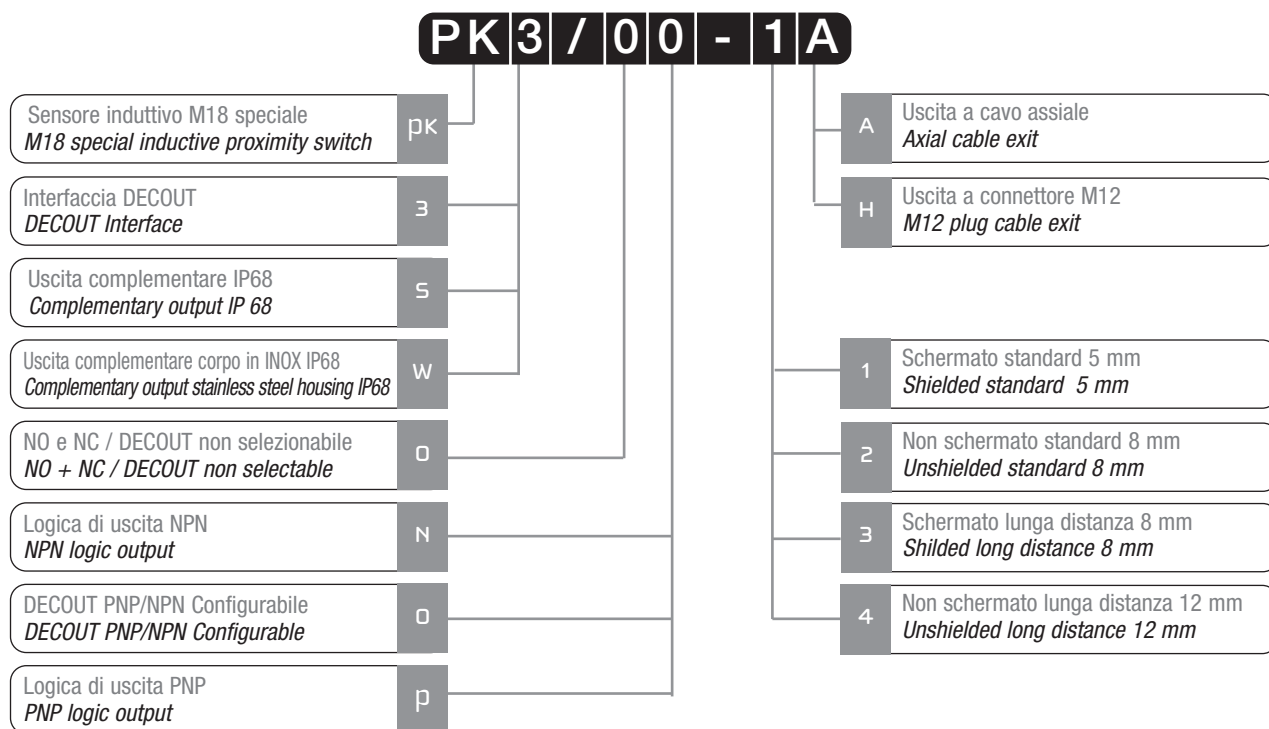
PK 3 / 0 0 - 1 A

Sensore induttivo M18 speciale
*M18 special inductive proximity switch*
pk

Interfaccia DECOUT
*DECOUT Interface*
3

Uscita complementare IP68
*Complementary output IP 68*
S

Uscita complementare corpo in INOX IP68
*Complementary output stainless steel housing IP68*
W

NO e NC / DECOUT non selezionabile
*NO + NC / DECOUT non selectable*
0

Logica di uscita NPN
*NPN logic output*
N

DECOUT PNP/NPN Configurabile
*DECOUT PNP/NPN Configurable*
0

Logica di uscita PNP
*PNP logic output*
p

A
Uscita a cavo assiale
*Axial cable exit*

H
Uscita a connettore M12
*M12 plug cable exit*

1
Schermato standard 5 mm
*Shielded standard 5 mm*

2
Non schermato standard 8 mm
*Unshielded standard 8 mm*

3
Schermato lunga distanza 8 mm
*Shilded long distance 8 mm*

4
Non schermato lunga distanza 12 mm
*Unshielded long distance 12 mm*